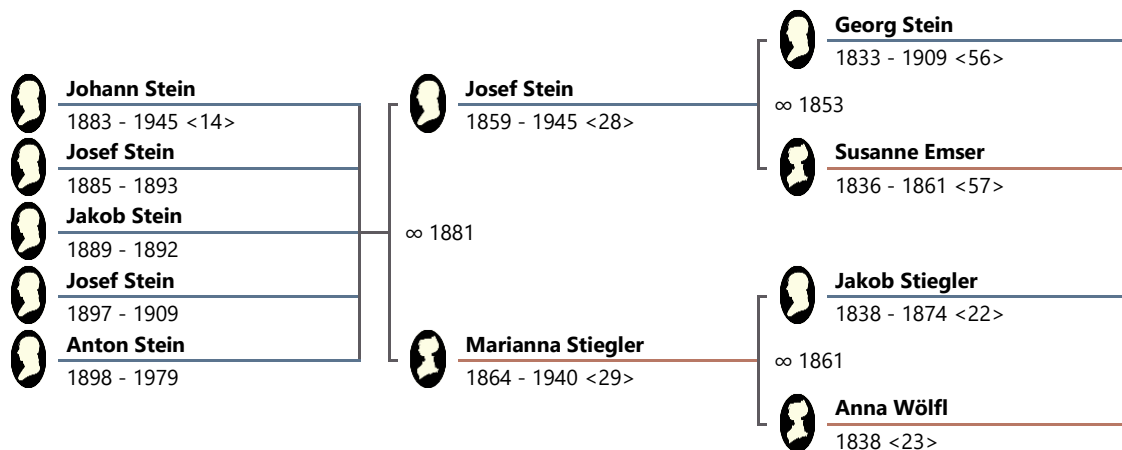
Johann Stein
1883 - 1945 <14>

Josef Stein
1885 - 1893

Jakob Stein
1889 - 1892

Josef Stein
1897 - 1909

Anton Stein
1898 - 1979

∞ 1881

Josef Stein
1859 - 1945 <28>

Marianna Stiegler
1864 - 1940 <29>

Georg Stein
1833 - 1909 <56>

∞ 1853

Susanne Emser
1836 - 1861 <57>

Jakob Stiegler
1838 - 1874 <22>

∞ 1861

Anna Wölfl
1838 <23>